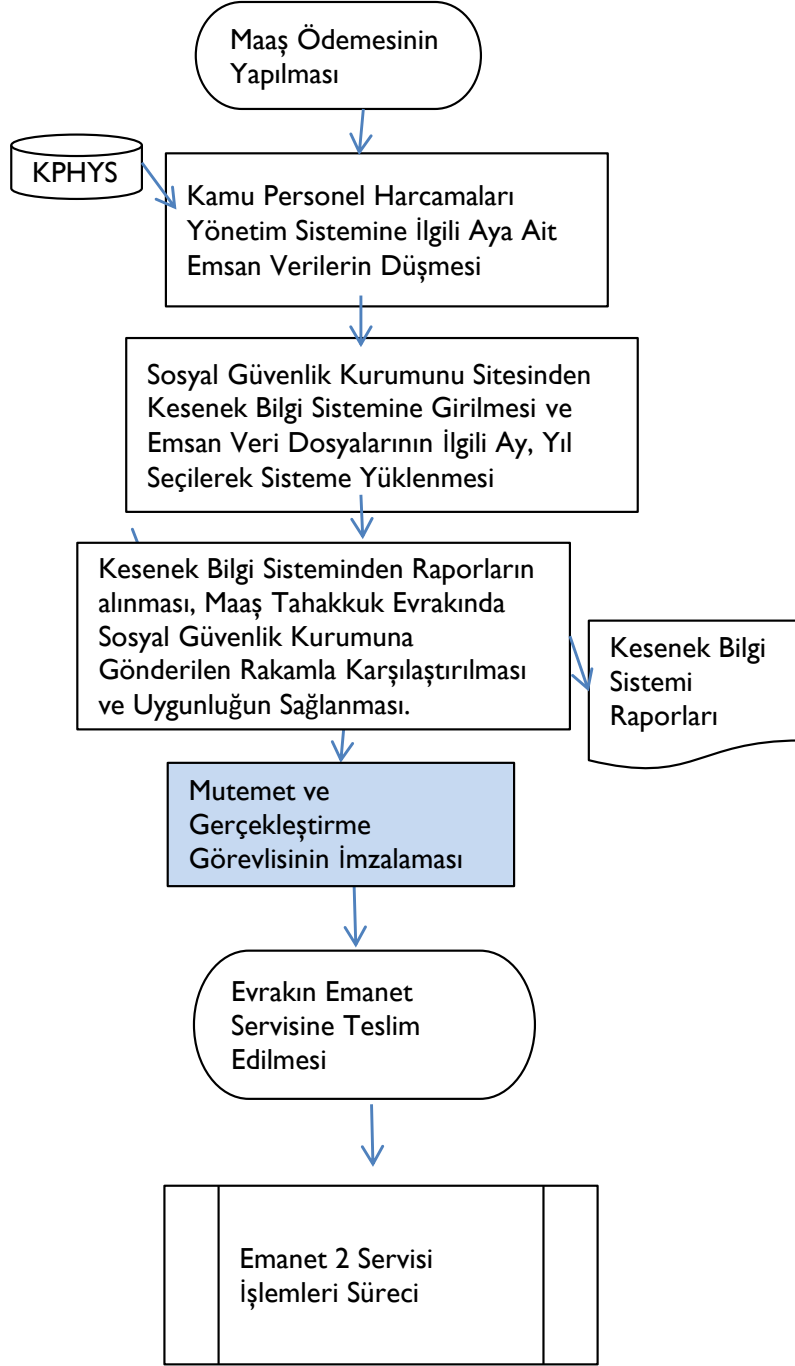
Maaş Ödemesinin Yapılması

KPHYS

Kamu Personel Harcamaları Yönetim Sistemine İlgili Aya Ait Emsan Verilerin Düşmesi

Sosyal Güvenlik Kurumunu Sitesinden Kesenek Bilgi Sistemine Girilmesi ve Emsan Veri Dosyalarının İlgili Ay, Yıl Seçilerek Sisteme Yüklenmesi

Kesenek Bilgi Sisteminden Raporların alınması, Maaş Tahakkuk Evrakında Sosyal Güvenlik Kurumuna Gönderilen Rakamla Karşılaştırılması ve Uygunluğun Sağlanması.

Kesenek Bilgi Sistemi Raporları

Mutemet ve Gerçekleştirme Görevlisinin İmzalaması

Evrakın Emanet Servisine Teslim Edilmesi

Emanet 2 Servisi İşlemleri Süreci